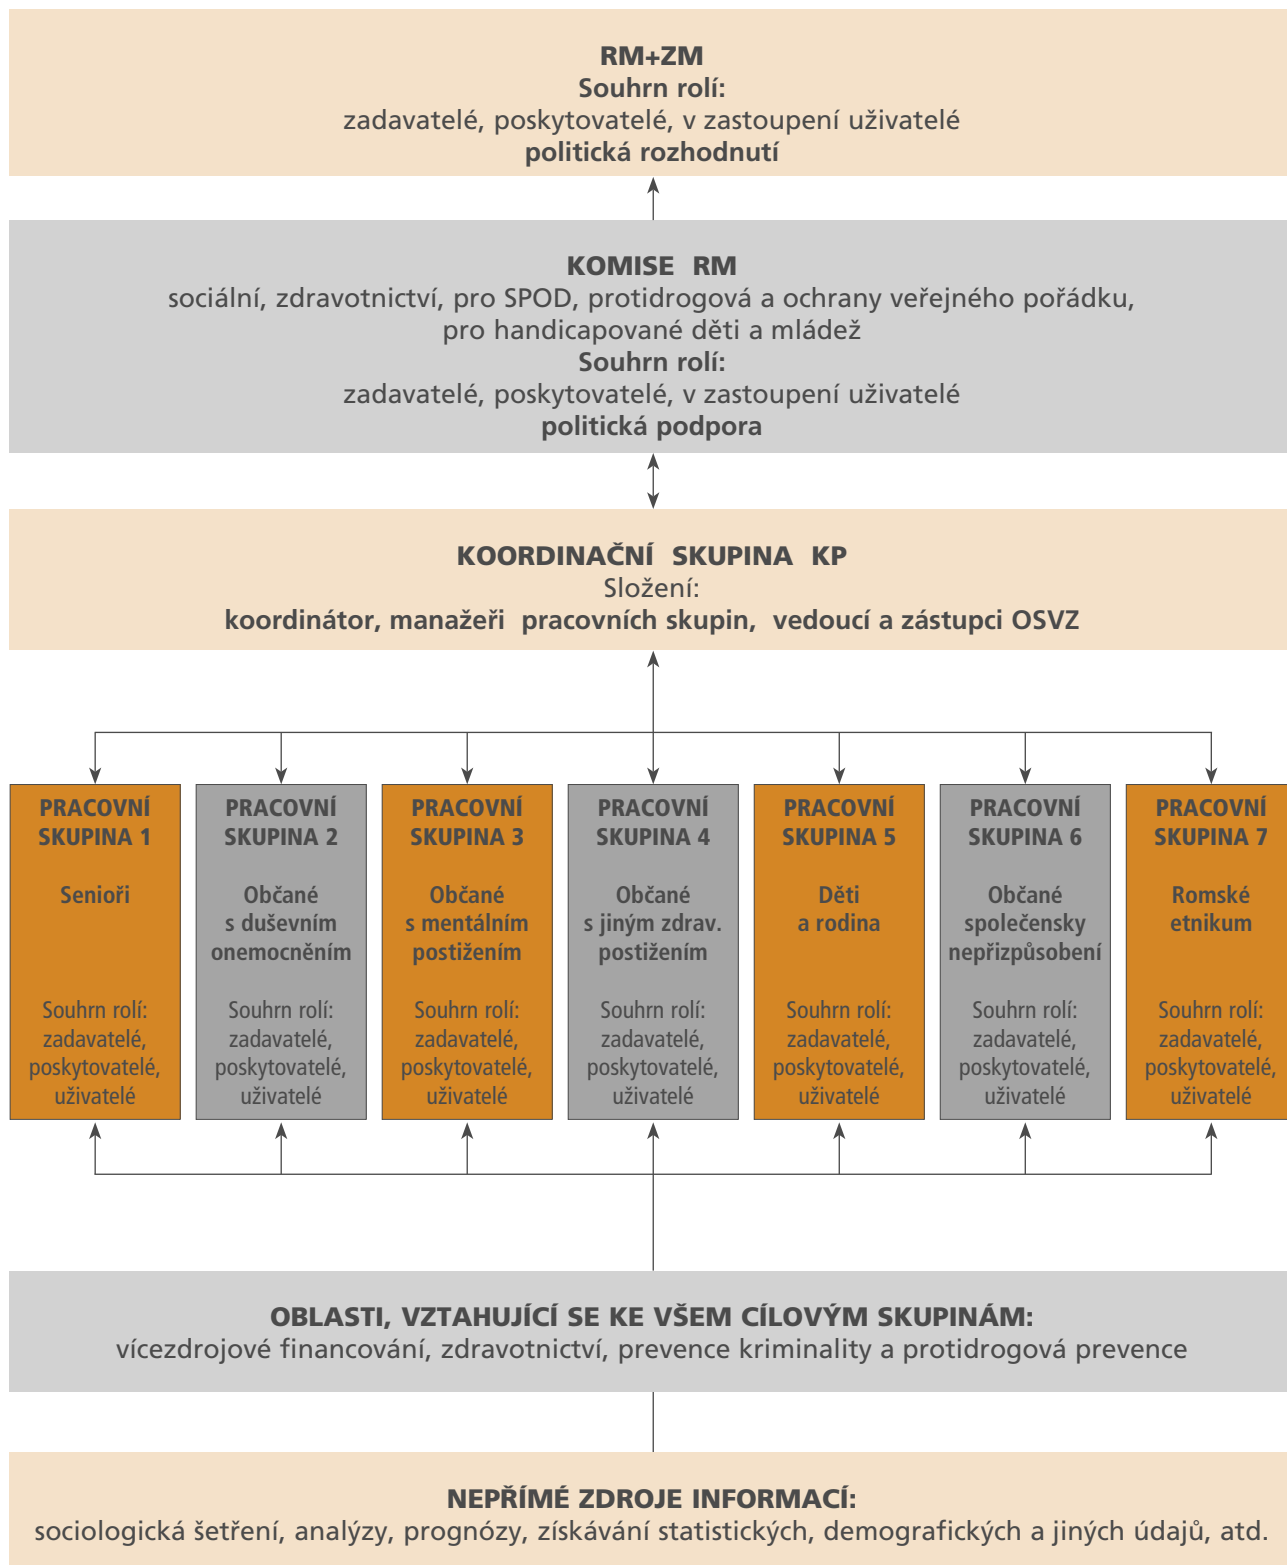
RM+ZM
Souhrn rolí:
zadavatelé, poskytovatelé, v zastoupení uživatelé
politická rozhodnutí

KOMISE RM
sociální, zdravotnictví, pro SPOD, protidrogová a ochrany veřejného pořádku, pro handicapované děti a mládež
Souhrn rolí:
zadavatelé, poskytovatelé, v zastoupení uživatelé
politická podpora

KOORDINAČNÍ SKUPINA KP
Složení:
koordinátor, manažeři pracovních skupin, vedoucí a zástupci OSVZ

PRACOVNÍ SKUPINA 1
Senioři
Souhrn rolí: zadavatelé, poskytovatelé, uživatelé

PRACOVNÍ SKUPINA 2
Občané s duševním onemocněním
Souhrn rolí: zadavatelé, poskytovatelé, uživatelé

PRACOVNÍ SKUPINA 3
Občané s mentálním postižením
Souhrn rolí: zadavatelé, poskytovatelé, uživatelé

PRACOVNÍ SKUPINA 4
Občané s jiným zdrav. postižením
Souhrn rolí: zadavatelé, poskytovatelé, uživatelé

PRACOVNÍ SKUPINA 5
Děti a rodina
Souhrn rolí: zadavatelé, poskytovatelé, uživatelé

PRACOVNÍ SKUPINA 6
Občané společensky nepřizpůsobení
Souhrn rolí: zadavatelé, poskytovatelé, uživatelé

PRACOVNÍ SKUPINA 7
Romské etnikum
Souhrn rolí: zadavatelé, poskytovatelé, uživatelé

OBLASTI, VZTAHUJÍCÍ SE KE VŠEM CÍLOVÝM SKUPINÁM:
vícezdrojové financování, zdravotnictví, prevence kriminality a protidrogová prevence

NEPŘÍMÉ ZDROJE INFORMACÍ:
sociologická šetření, analýzy, prognózy, získávání statistických, demografických a jiných údajů, atd.